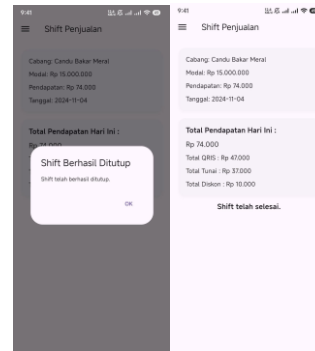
9:41

Shift Penjualan

Cabang: Candu Bakar Merai
Modal: Rp 15.000.000
Pendapatan: Rp 74.000
Tanggal: 2024-11-04

Total Pendapatan Hari Ini :
Rp 74.000

Shift Berhasil Ditutup
Shift telah berhasil ditutup.
OK

9:41

Shift Penjualan

Cabang: Candu Bakar Merai
Modal: Rp 15.000.000
Pendapatan: Rp 74.000
Tanggal: 2024-11-04

Total Pendapatan Hari Ini :
Rp 74.000
Total QRIS : Rp 47.000
Total Tunai : Rp 37.000
Total Diskon : Rp 10.000

Shift telah selesai.